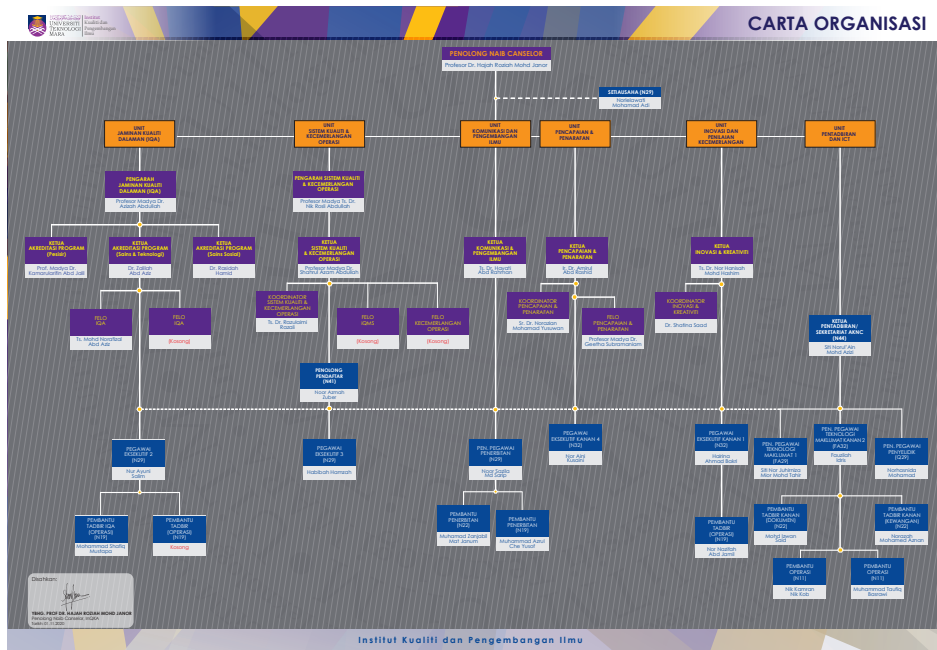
UNIVERSITI TEKNOLOGI MARA
Institut Kualiti dan Pengembangan Ilmu

CARTA ORGANISASI

PENOLONG NAIB CANSELOR
Profesor Dr. Hajjah Roziah Mohd Janor

SETIAUSAHA (N29)
Norleswarni Mohamad Adi

UNIT JAMINAN KUALITI DALAMAN (IQA)

UNIT SISTEM KUALITI & KECEMERLANGAN OPERASI

UNIT KOMUNIKASI DAN PENGEMBANGAN ILMU

UNIT PENCAPAIAN & PENARAFAN

UNIT INOVASI DAN PENILAIAN KECEMERLANGAN

UNIT PENTADBIRAN DAN ICT

PENGARAH JAMINAN KUALITI DALAMAN (IQA)
Profesor Madya Dr. Aziah Abdullah

PENGARAH SISTEM KUALITI & KECEMERLANGAN OPERASI
Profesor Madya Ts. Dr. Nik Rosli Abdullah

KETUA AKREDITASI PROGRAM (Profesional)
Prof. Madya Dr. Kamarulzaman Abd Jalil

KETUA AKREDITASI PROGRAM (Sains & Teknologi)
Dr. Zalilah Abd Aziz

KETUA AKREDITASI PROGRAM (Sains Sosial)
Dr. Rosidah Hamid

KETUA SISTEM KUALITI & KECEMERLANGAN OPERASI
Profesor Madya Dr. Shahrul Azam Abdullah

KETUA KOMUNIKASI & PENGEMBANGAN ILMU
Ts. Dr. Nasyriah Abd Rahman

KETUA PENCAPAIAN & PENARAFAN
Sr. Dr. Amirul Abd Rashid

KETUA INOVASI & KREATIVITI
Ts. Dr. Nor Hanisah Mohd Hashim

FELO IQA
Ts. Mohd Norafizal Abd Aziz

FELO IQA
(Kosong)

KOORDINATOR SISTEM KUALITI & KECEMERLANGAN OPERASI
Ts. Dr. Rosnalizai Razali

FELO IQMS
(Kosong)

FELO KECEMERLANGAN OPERASI
(Kosong)

KOORDINATOR PENCAPAIAN & PENARAFAN
Sr. Dr. Noradibah Mohamad Yusuwan

FELO PENCAPAIAN & PENARAFAN
Profesor Madya Dr. Geetha Subramaniam

KOORDINATOR INOVASI & KREATIVITI
Dr. Shafina Saad

KETUA PENTADBIRAN/ SEKRETARIAT AKNC (N44)
Siti Nasuf'Ain Mohd Azizi

PENOLONG PENDAFTAR (N41)
Nazli Azmah Jubar

PEGAWAI EKSEKUTIF 3 (N29)
Nur Ayuni Salim

PEGAWAI EKSEKUTIF 3
Habibah Hamzah

PEN. PEGAWAI PENERBITAN (N29)
Nazi Saidia Md Salip

PEGAWAI EKSEKUTIF KANAN 4 (N32)
Nor Aini Kassim

PEGAWAI EKSEKUTIF KANAN 1 (N32)
Hanina Ahmad Bakri

PEN. PEGAWAI TEKNOLOGI MAKLUMAT 1 (FA29)
Siti Nur Juhimiza Mior Mohd Tahir

PEN. PEGAWAI TEKNOLOGI MAKLUMAT KANAN 2 (FA32)
Fauziah Idris

PEN. PEGAWAI PENYELIDIK (Q29)
Norhasnida Mohamad

PEMBANTU TADBIR IQA (OPERASI) (N19)
Mohammad Shafiq Mustapa

PEMBANTU TADBIR (OPERASI) (N19)
(Kosong)

PEMBANTU PENERBITAN (N22)
Muhamad Zainabdi Mat Janum

PEMBANTU PENERBITAN (N19)
Muhammad Azrul Che Yusof

PEMBANTU TADBIR (OPERASI) (N19)
Nor Nadilah Abd Jamil

PEMBANTU TADBIR KANAN (DOKUMEN) (N22)
Mohd Lewan Saad

PEMBANTU TADBIR KANAN (KEWANGAN) (N22)
Norazah Mohamed Azman

PEMBANTU OPERASI (N11)
Nik Kamran Nik Kob

PEMBANTU OPERASI (N11)
Muhammad Taufiq Basrawi

Disahkan:
TIMB. PROF DR. HAJAH ROZIAH MOHD JANOR
Penolong Naib Canselor, IKGIA
Tarikh: 01.11.2020

Institut Kualiti dan Pengembangan Ilmu